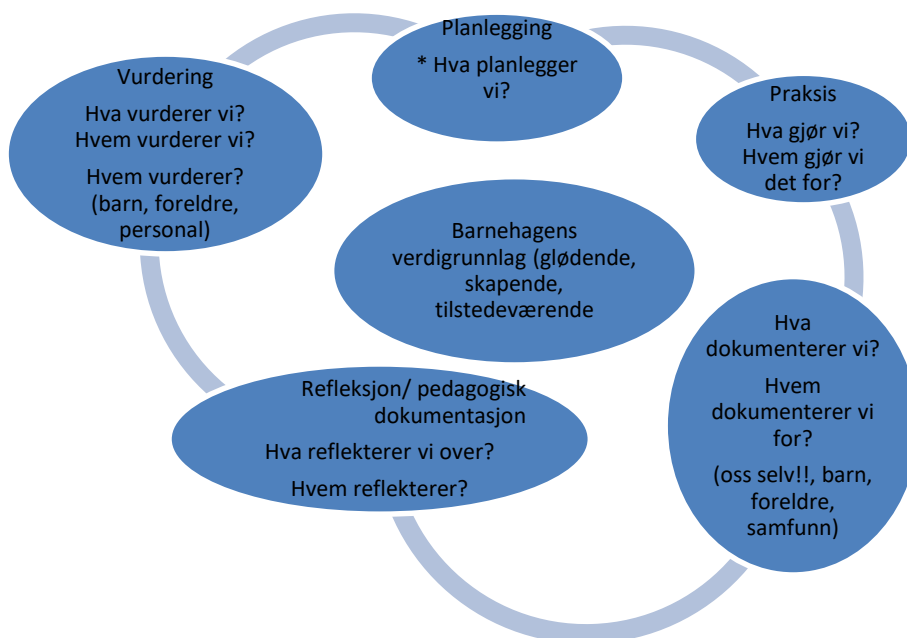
Planlegging

* Hva planlegger vi?

Praksis

Hva gjør vi? Hvem gjør vi det for?

Hva dokumenterer vi?

Hvem dokumenterer vi for?

(oss selv!!, barn, foreldre, samfunn)

Refleksjon/ pedagogisk dokumentasjon

Hva reflekterer vi over?

Hvem reflekterer?

Vurdering

Hva vurderer vi? Hvem vurderer vi?

Hvem vurderer? (barn, foreldre, personal)

Barnehagens verdigrunnlag (glødende, skapende, tilstedeværende